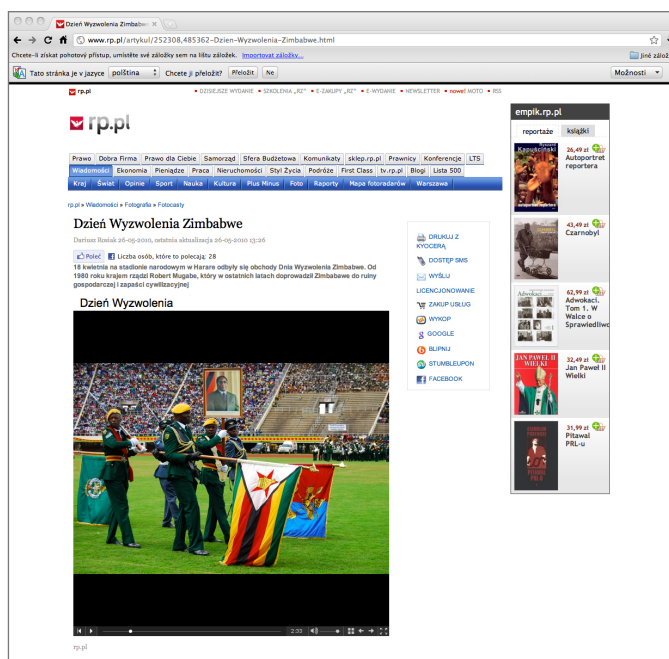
Dzień Wyzwolenia Zimbabwe

www.rp.pl/artykul/252308,485362-Dzien-Wyzwolenia-Zimbabwe.html

Chcete-li získat pohotový přístup, umístěte své záložky sem na lištu záložek. Importovat záložky...

Jiné záložky

Tato stránka je v jazyce polština Chcete ji přeložit? Přeložit Ne

Možnosti

rp.pl

DZISIEJSZE WYDANIE • SZKOLENIA „RZ" • E-ZAKUPY „RZ" • E-WYDANIE • NEWSLETTER • nowe! MOTO • RSS

rp.pl

Prawo | Dobra Firma | Prawo dla Ciebie | Samorząd | Sfera Budżetowa | Komunikaty | sklep.rp.pl | Prawnicy | Konferencje | LTS

Wiadomości | Ekonomia | Pieniądze | Praca | Nieruchomości | Styl Życia | Podróże | First Class | tv.rp.pl | Blogi | Lista 500

Kraj | Świat | Opinie | Sport | Nauka | Kultura | Plus Minus | Foto | Raporty | Mapa fotoradarów | Warszawa

rp.pl » Wiadomości » Fotografia » Fotocasty

Dzień Wyzwolenia Zimbabwe

Dariusz Rosiak 26-05-2010, ostatnia aktualizacja 26-05-2010 13:26

Poleć Liczba osób, które to polecają: 28

18 kwietnia na stadionie narodowym w Harare odbyły się obchody Dnia Wyzwolenia Zimbabwe. Od 1980 roku krajem rządzi Robert Mugabe, który w ostatnich latach doprowadził Zimbabwe do ruiny gospodarczej i zapaści cywilizacyjnej

Dzień Wyzwolenia

2:33

DRUKUJ Z KYOCERĄ
DOSTĘP SMS
WYŚLIJ
LICENCJONOWANIE
ZAKUP USŁUG
WYKOP
GOOGLE
BLIPNIJ
STUMBLEUPON
FACEBOOK

empik.rp.pl

reportaże | książki

26,49 zł Autoportret reportera

43,49 zł Czarnobyl

62,99 zł Adwokaci. Tom 1. W Walce o Sprawiedliwo

32,49 zł Jan Paweł II Wielki

31,99 zł Pitawal PRL-u

rp.pl